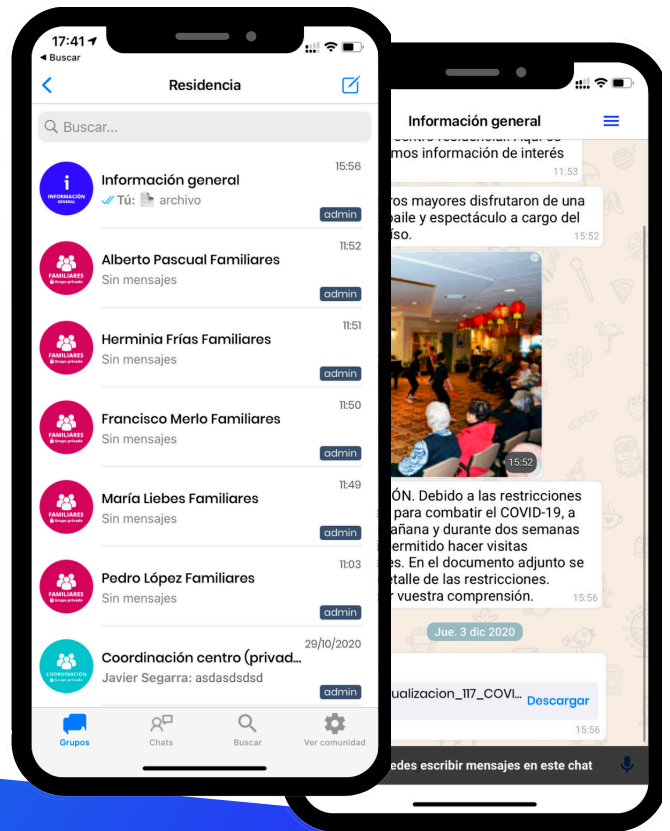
17:41
◂ Buscar

Residencia

Buscar...

INFORMACIÓN GENERAL
Información general
15:56
Tú: archivo
admin

FAMILIARES Grupo privado
Alberto Pascual Familiares
11:52
Sin mensajes
admin

FAMILIARES Grupo privado
Herminia Frías Familiares
11:51
Sin mensajes
admin

FAMILIARES Grupo privado
Francisco Merlo Familiares
11:50
Sin mensajes
admin

FAMILIARES Grupo privado
María Liebes Familiares
11:49
Sin mensajes
admin

FAMILIARES Grupo privado
Pedro López Familiares
11:03
Sin mensajes
admin

COORDINACIÓN Grupo privado
Coordinación centro (privad...
29/10/2020
Javier Segarra: asdasdsdsd
admin

Grupos
Chats
Buscar
Ver comunidad

Información general

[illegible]mos información de interés
11:53

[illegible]ros mayores disfrutaron de una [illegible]baile y espectáculo a cargo del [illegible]iso.
15:52

15:52

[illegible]ÓN. Debido a las restricciones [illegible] para combatir el COVID-19, a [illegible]añana y durante dos semanas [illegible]ermitido hacer visitas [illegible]es. En el documento adjunto se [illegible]etalle de las restricciones. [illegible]r vuestra comprensión.
15:56

Jue. 3 dic 2020

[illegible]ualizacion_117_COVI...
Descargar
15:56

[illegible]edes escribir mensajes en este chat